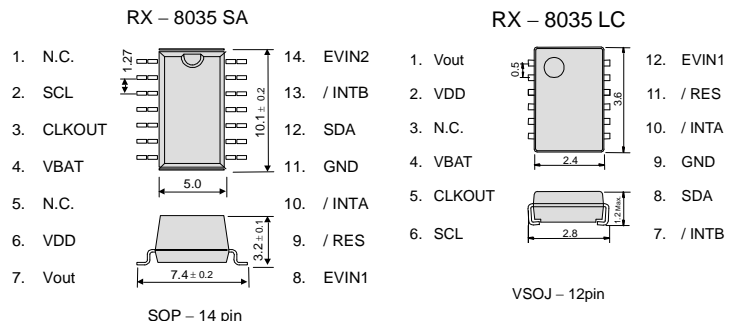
RX – 8035 SA

1. N.C.
2. SCL
3. CLKOUT
4. VBAT
5. N.C.
6. VDD
7. Vout

1.27
10.1 ± 0.2
5.0
3.2 ± 0.1
7.4 ± 0.2

14. EVIN2
13. / INTB
12. SDA
11. GND
10. / INTA
9. / RES
8. EVIN1

SOP – 14 pin

RX – 8035 LC

1. Vout
2. VDD
3. N.C.
4. VBAT
5. CLKOUT
6. SCL

0.5
3.6
2.4
1.2Max
2.8

12. EVIN1
11. / RES
10. / INTA
9. GND
8. SDA
7. / INTB

VSOJ – 12pin